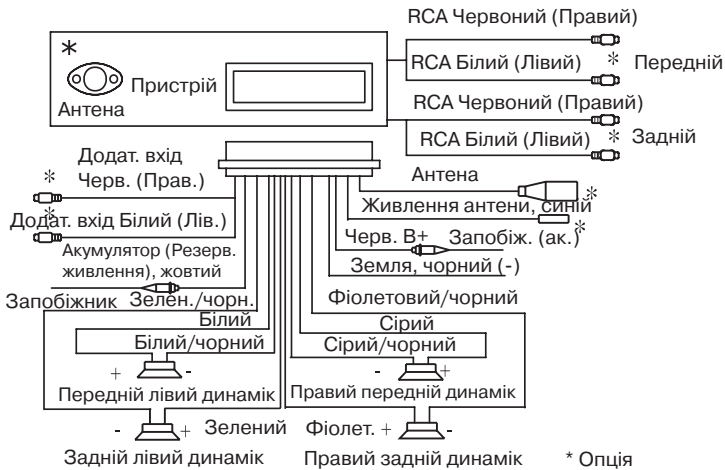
*
Пристрій
Антена

RCA Червоний (Правий)
RCA Білий (Лівий)
* Передній
RCA Червоний (Правий)
RCA Білий (Лівий)
* Задній

Додат. вхід Черв. (Прав.)
*
*
Додат. вхід Білий (Лів.)
Акумулятор (Резерв. живлення), жовтий
Запобіжник
Зелен./чорн.
Білий
Білий/чорний
+
Передній лівий динамік
-
+
Зелений
Задній лівий динамік

Антена
*
Живлення антени, синій
*
Черв. В+
Запобіж. (ак.)
Земля, чорний (-)
Фіолетовий/чорний
Сірий
Сірий/чорний
-
+
Правий передній динамік
Фіолет. +
-
Правий задній динамік

* Опція